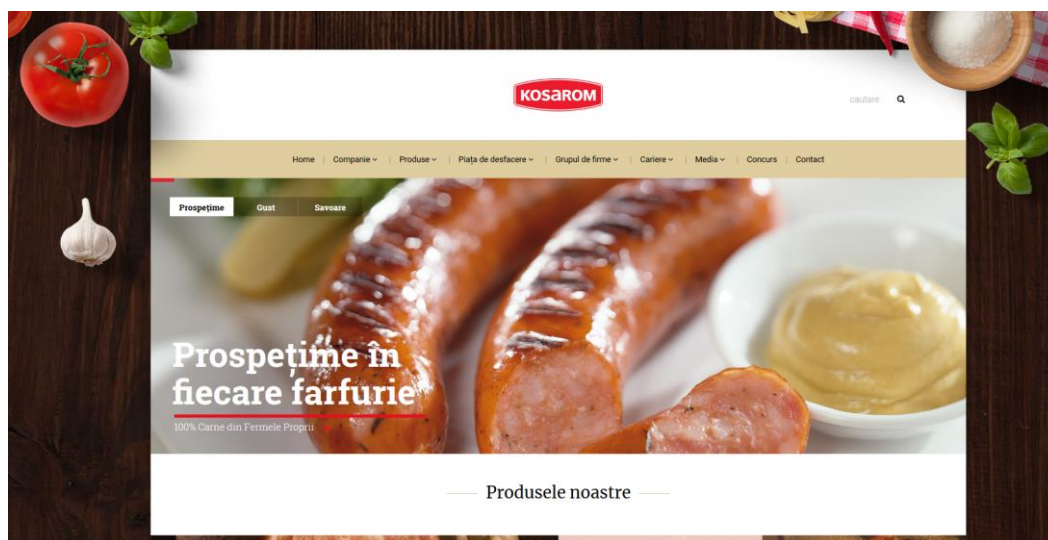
KOSAROM

cautare

Home | Companie | Produse | Piața de desfacere | Grupul de firme | Cariere | Media | Concurs | Contact

Prospețime Gust Savoare

Prospețime în fiecare farfurie

100% Carne din Fermele Proprii

Produsele noastre